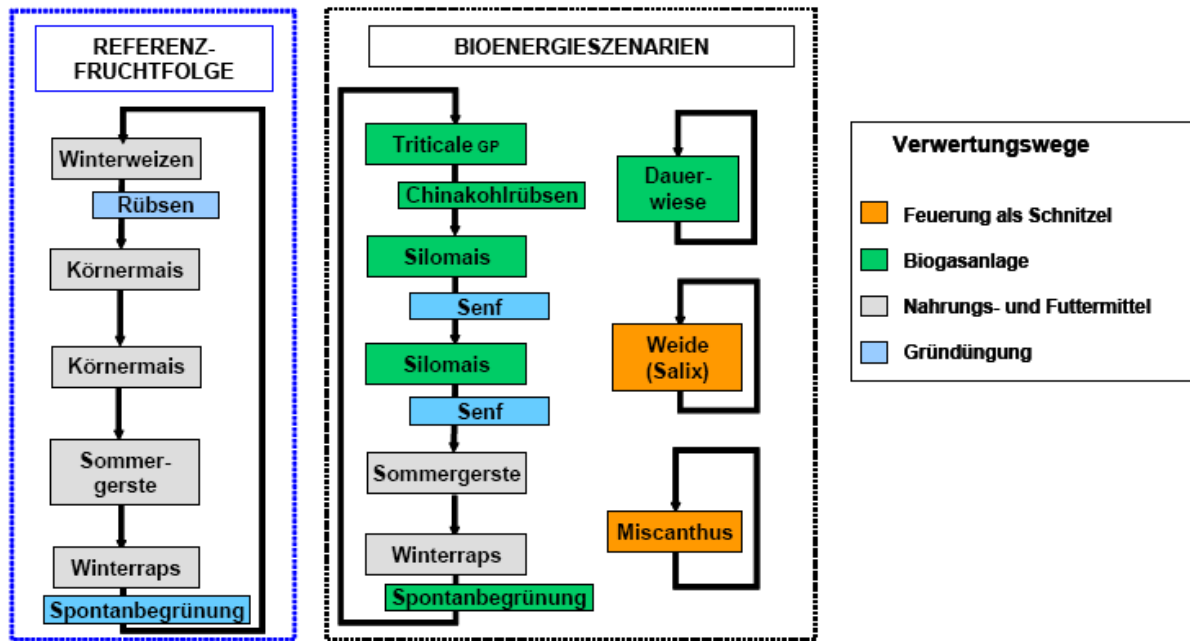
REFERENZ-FRUCHTFOLGE

Winterweizen
Rübsen
Körnermais
Körnermais
Sommergerste
Winterraps
Spontanbegrünung

BIOENERGIESZENARIEN

Triticale GP
Chinakohlrübsen
Silomais
Senf
Silomais
Senf
Sommergerste
Winterraps
Spontanbegrünung

Dauerwiese
Weide (Salix)
Miscanthus

Verwertungswege

Feuerung als Schnitzel
Biogasanlage
Nahrungs- und Futtermittel
Gründüngung